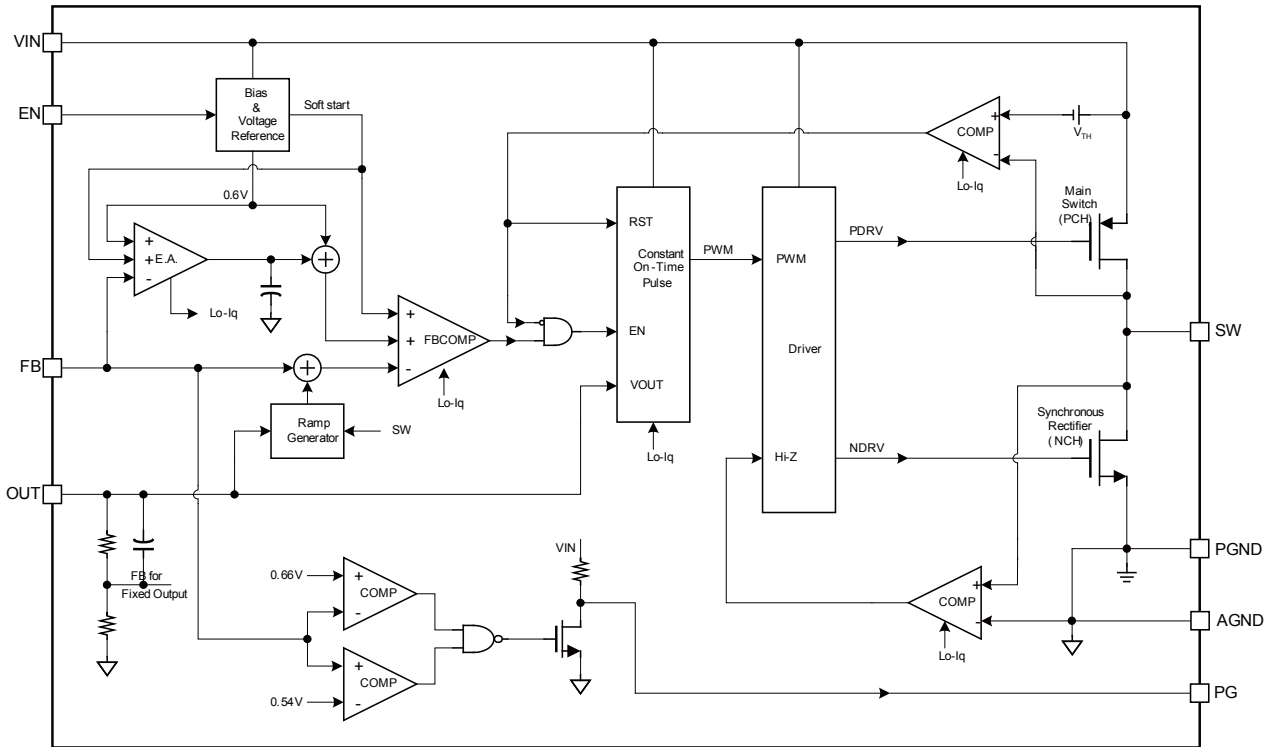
VIN

EN

Bias & Voltage Reference

Soft start

0.6V

+ + E.A. -

Lo-Iq

+ + FBCOMP -

Lo-Iq

FB

Ramp Generator

SW

OUT

FB for Fixed Output

RST

Constant On-Time Pulse

EN

VOUT

Lo-Iq

PWM

PWM

Driver

Hi-Z

PDRV

NDRV

COMP + -

$V_{TH}$

Lo-Iq

Main Switch (PCH)

SW

Synchronous Rectifier (NCH)

PGND

COMP + -

Lo-Iq

AGND

0.66V

+ COMP -

0.54V

+ COMP -

VIN

PG